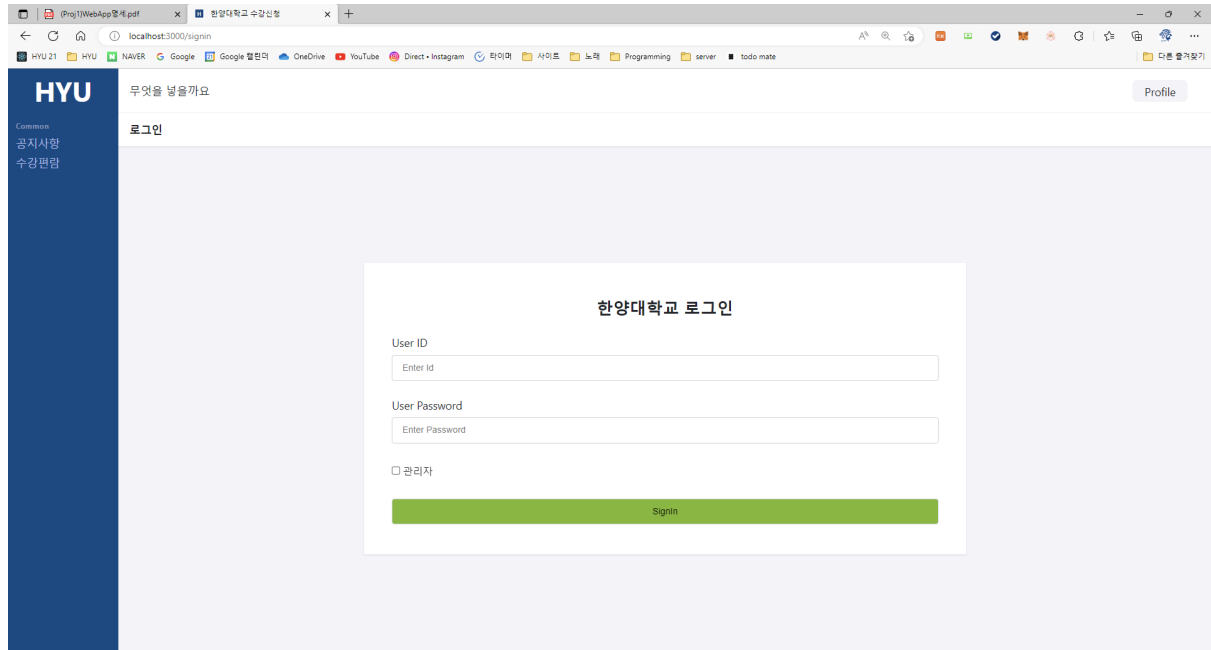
(Proj1)WebApp명세.pdf
한양대학교 수강신청
localhost:3000/signin
HYU 21 HYU NAVER Google Google 캘린더 OneDrive YouTube Direct • Instagram 타이머 사이트 노래 Programming server todo mate
다른 즐겨찾기

HYU
Common
공지사항
수강편람

무엇을 넣을까요
Profile
로그인

한양대학교 로그인
User ID
Enter Id
User Password
Enter Password
☐ 관리자
SignIn